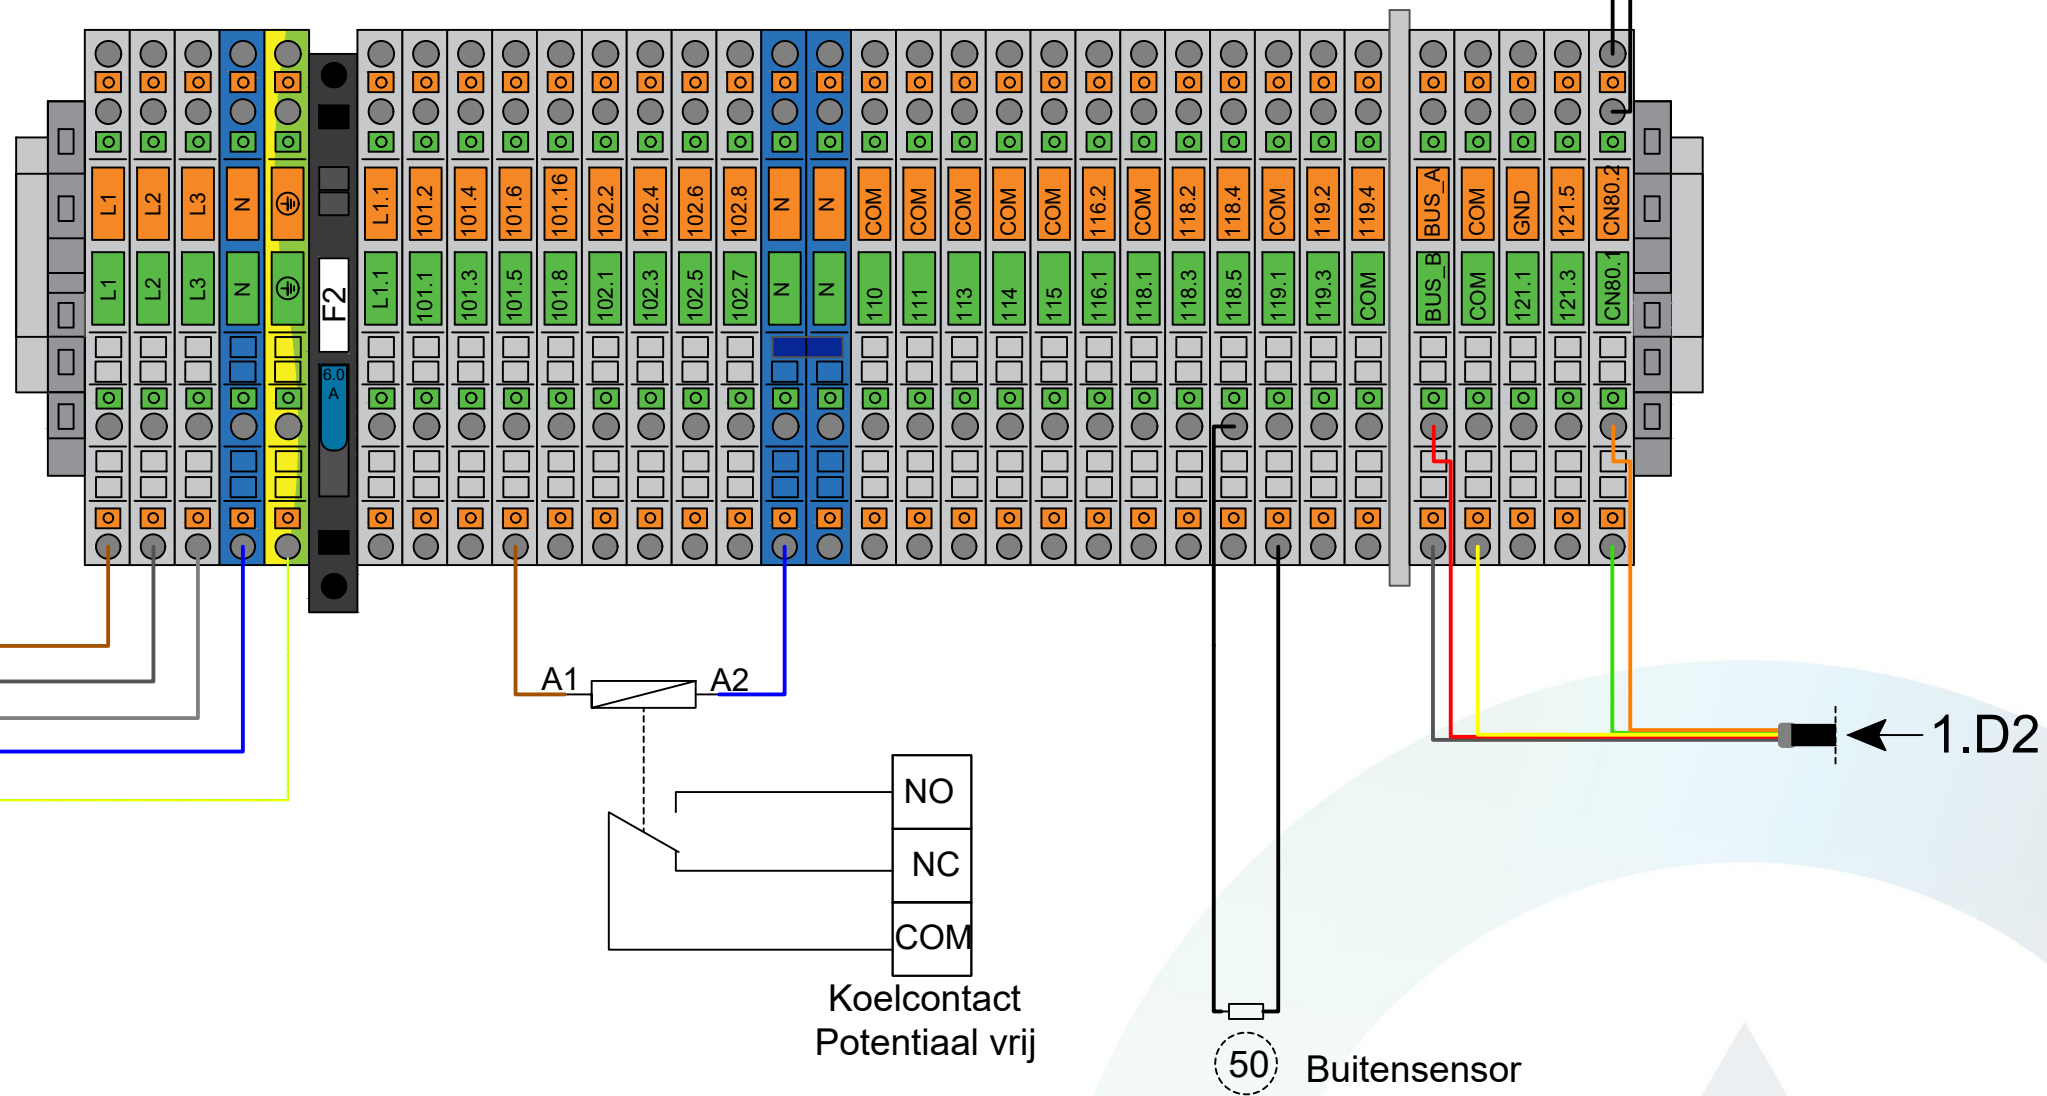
L1 L2 L3 N ⏚ L1.1 101.2 101.4 101.6 101.16 102.2 102.4 102.6 102.8 N N COM COM COM COM COM 116.2 COM 118.2 118.4 COM 119.2 119.4 BUS_A COM GND 121.5 CN80.2

L1 L2 L3 N ⏚ F2 L1.1 101.1 101.3 101.5 101.8 102.1 102.3 102.5 102.7 N N 110 111 113 114 115 116.1 118.1 118.3 118.5 119.1 119.3 COM BUS_B COM 121.1 121.3 CN80.1

6.0 A

A1 A2

1.D2

NO
NC
COM
Koelcontact
Potentiaal vrij

50 Buitensensor